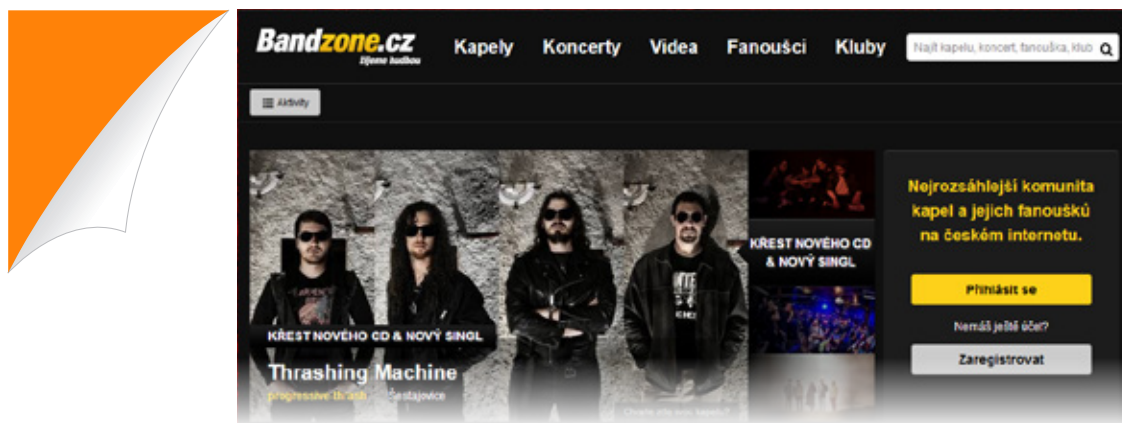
Bandzone.cz
žijeme hudbou

Kapely Koncerty Videa Fanoušci Kluby

Najít kapelu, koncert, fanouška, klub

Aktivity

KŘEST NOVÉHO CD & NOVÝ SINGL

Thrashing Machine

progressive thrash Šestajovice

KŘEST NOVÉHO CD & NOVÝ SINGL

Chcete sem svou kapelu?

Nejrozsáhlejší komunita kapel a jejich fanoušků na českém internetu.

Přihlásit se

Nemáš ještě účet?

Zaregistrovat